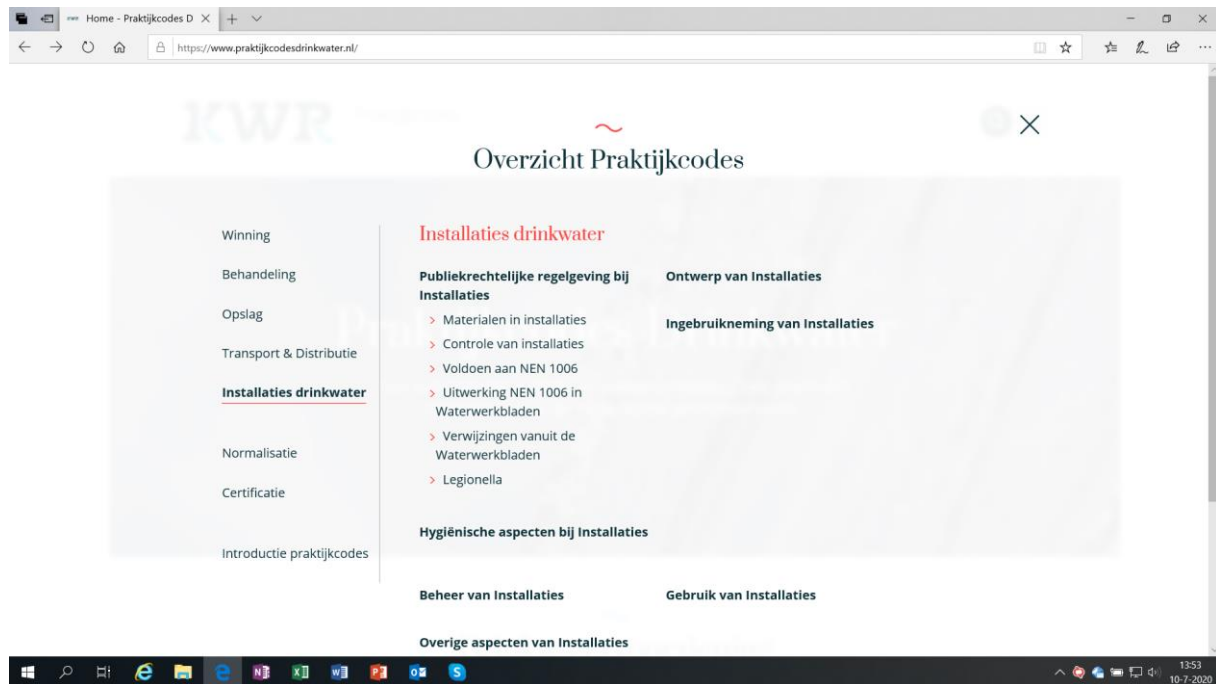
Home - Praktijkcodes D ×

https://www.praktijkcodesdrinkwater.nl/

Overzicht Praktijkcodes

Winning

Behandeling

Opslag

Transport & Distributie

Installaties drinkwater

Normalisatie

Certificatie

Introductie praktijkcodes

Installaties drinkwater

Publiekrechtelijke regelgeving bij Installaties

> Materialen in installaties

> Controle van installaties

> Voldoen aan NEN 1006

> Uitwerking NEN 1006 in Waterwerkbladen

> Verwijzingen vanuit de Waterwerkbladen

> Legionella

Hygiënische aspecten bij Installaties

Beheer van Installaties

Overige aspecten van Installaties

Ontwerp van Installaties

Ingebruikneming van Installaties

Gebruik van Installaties

13:53
10-7-2020